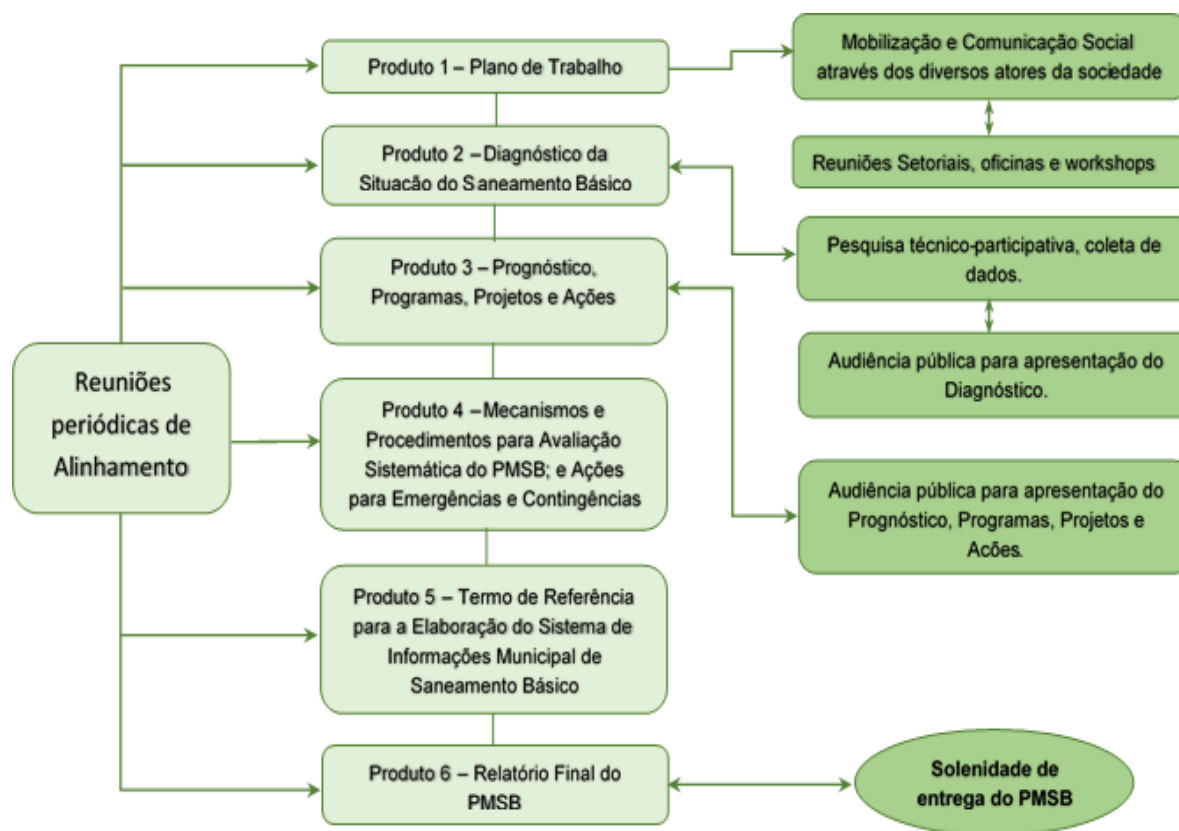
Reuniões periódicas de Alinhamento

Produto 1 – Plano de Trabalho

Produto 2 – Diagnóstico da Situação do Saneamento Básico

Produto 3 – Prognóstico, Programas, Projetos e Ações

Produto 4 – Mecanismos e Procedimentos para Avaliação Sistemática do PMSB; e Ações para Emergências e Contingências

Produto 5 – Termo de Referência para a Elaboração do Sistema de Informações Municipal de Saneamento Básico

Produto 6 – Relatório Final do PMSB

Mobilização e Comunicação Social através dos diversos atores da sociedade

Reuniões Setoriais, oficinas e workshops

Pesquisa técnico-participativa, coleta de dados.

Audiência pública para apresentação do Diagnóstico.

Audiência pública para apresentação do Prognóstico, Programas, Projetos e Ações.

Solenidade de entrega do PMSB